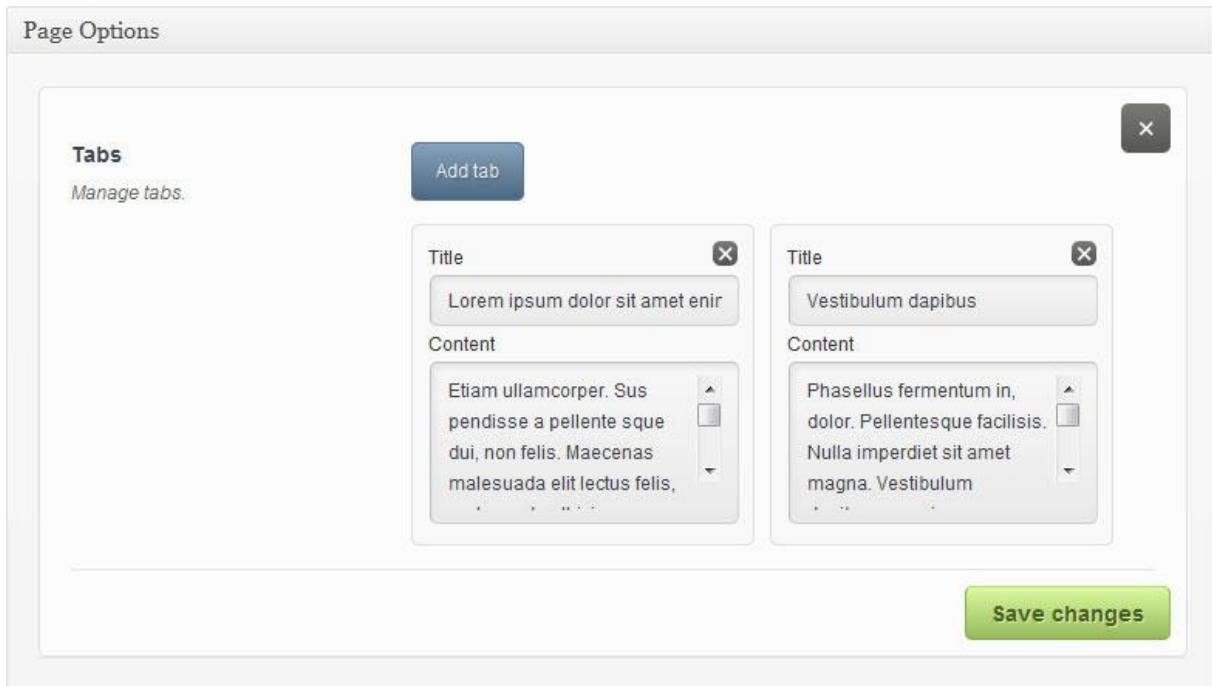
Page Options

Tabs

Manage tabs.

Add tab

Title

Lorem ipsum dolor sit amet enir

Content

Etiam ullamcorper. Sus pendisse a pellente sque dui, non felis. Maecenas malesuada elit lectus felis, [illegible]

Title

Vestibulum dapibus

Content

Phasellus fermentum in, dolor. Pellentesque facilisis. Nulla imperdiet sit amet magna. Vestibulum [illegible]

Save changes